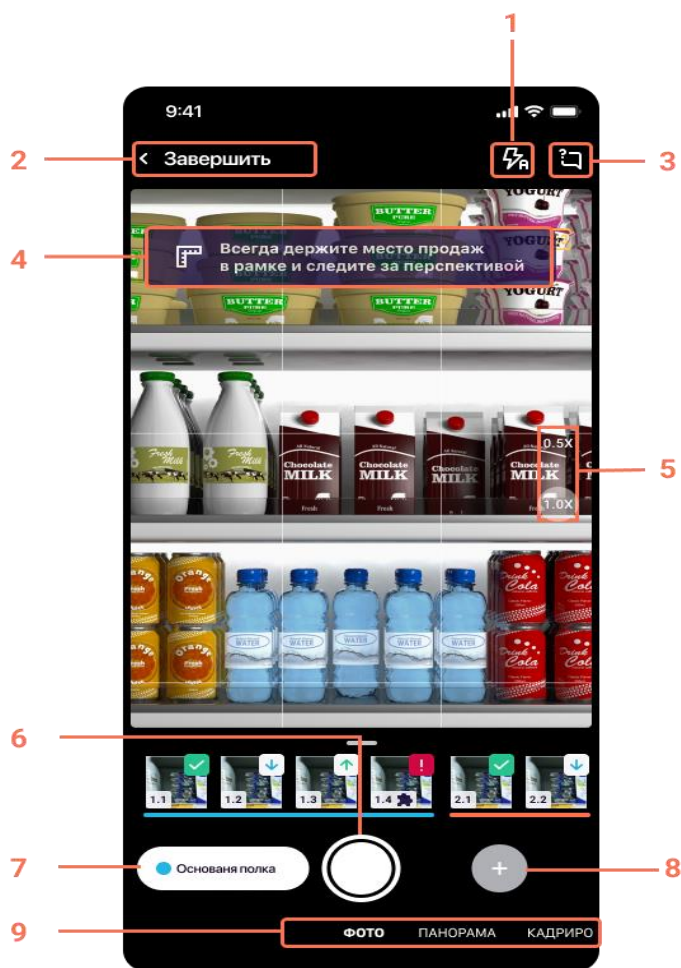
1

9:41

2

Завершить

3

YOGURT

BUTTER PURE

4

Всегда держите место продаж в рамке и следите за перспективой

YOGURT

BUTTER PURE

BUTTER PURE

YOGURT

Fresh Milk

Fresh Milk

Chocolate MILK

Chocolate MILK

Chocolate MILK

0.5X

Chocolate MILK

5

1.0X

Orange Fresh

Orange Fresh

WATER

WATER

WATER

WATER

Drink Cola

Drink Cola

Orange

Orange

Drink Cola

Drink Cola

6

1.1

1.2

1.3

1.4

2.1

2.2

7

Основная полка

+

8

9

ФОТО

ПАНОРАМА

КАДРИРО